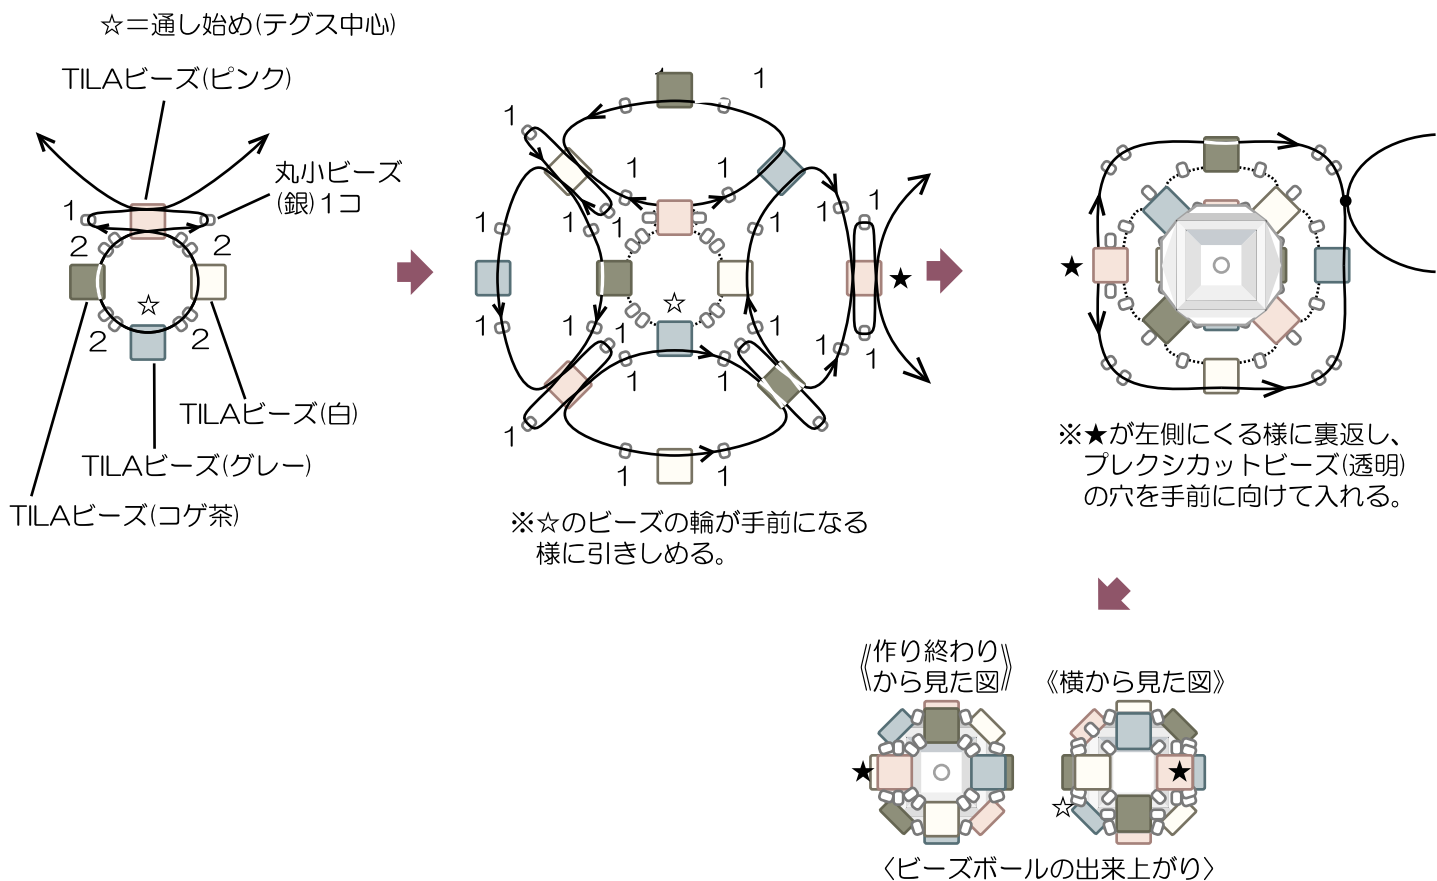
☆＝通し始め(テグス中心)

TILAビーズ(ピンク)

丸小ビーズ(銀)1コ

1
2 2
☆
2 2

TILAビーズ(白)

TILAビーズ(グレー)

TILAビーズ(コゲ茶)

1 1
1
1 1
1 1 1 1 1 1
☆
1 1 1 1 1 1
1 1
1
1 1
★

※☆のビーズの輪が手前になる様に引きしめる。

★

※★が左側にくる様に裏返し、プレクシカットビーズ(透明)の穴を手前に向けて入れる。

《作り終わりから見た図》
★

《横から見た図》
★
☆

〈ビーズボールの出来上がり〉